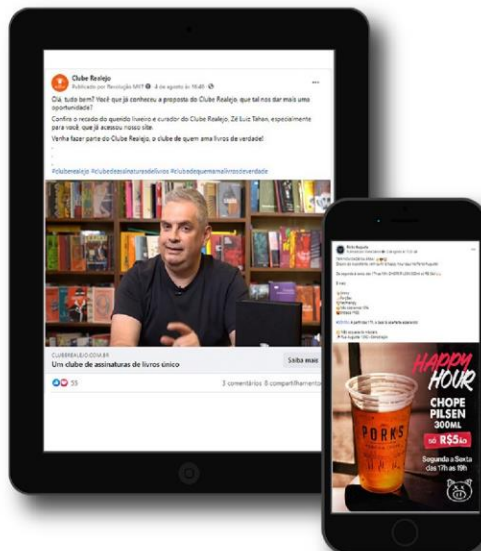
Clube Realejo
Publicado por Revolução MKT · 4 de agosto às 16:40 ·

Olá, tudo bem? Você que já conheceu a proposta do Clube Realejo, que tal nos dar mais uma oportunidade?

Confira o recado do querido livreiro e curador do Clube Realejo, Zé Luiz Tahan, especialmente para você, que já acessou nosso site.

Venha fazer parte do Clube Realejo, o clube de quem ama livros de verdade!

#cluberealejo #clubedeassinaturasdelivros #clubedequemamalivrosdeverdade

CLUBEREALEJO.COM.BR
Um clube de assinaturas de livros único
Saiba mais

55
3 comentários 8 compartilhamentos

Pork's Augusta
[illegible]

HAPPY HOUR
CHOPE PILSEN 300ML
SÓ R$5,00
Segunda a Sexta
das 17h às 19h
PORKS